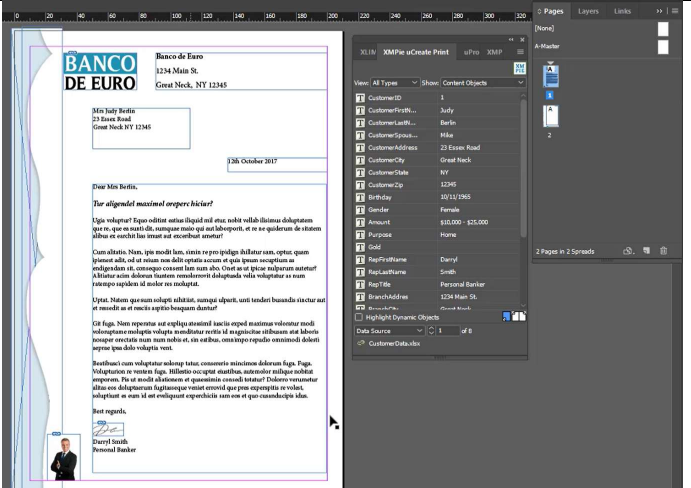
0 20 40 60 80 100 120 140 160 180 200 220 240 260

BANCO DE EURO

Banco de Euro
1234 Main St.
Great Neck, NY 12345

Mrs Judy Berlin
23 Essex Road
Great Neck NY 12345

12th October 2017

Dear Mrs Berlin,

Tur aligendel maximol oreperc hiciur?

Ugia voluptur? Equo oditint estius illupid mil etur, nobit vellab illisimus doluptatem que re, que ea sunti dit, sumquae maio qui aut laborporit, et re ne quidemr de sitatem alibus et escienih ius imust aut excerbust erertur?

Cum alitatio. Nam, ipis modit lam, simin re pro ipidigo ihillatur sam, optur, quam ipiment adit, od ut volum non delit optatis accum et quis ipsum escaptium as endigendam sit, consequo conem lam sum abo. Onet as ut ipicae nulparum autetur? Altiatur acim dolorum tiantem remolorrovit doluptassda velia voluptatur as num ratempo sapiden id molor res moluptat.

Uptat. Natem que sum soluptit nihitiist, sumqui ulparit, unti tenderi busandis sinctur aut et rescedit as et rescits aspitio beaquam duntur?

Git fuga. Nem repentus aut expliqu atessimil iuscius exped maximus volorcur modi voloruptame moluptis volupta menditatur reritis id magnisicitae stiibusam etat laboris nosaper orectatis num num nobis et, sin eatibus, omnimpo repudio omnimodi dolesti aepra ipsa dolo volupta vent.

Bestibusci com voluptatur solorup tatur, consererio mincimos dolorum fuga. Fuga. Voluptarion re ventem fuga. Hillestio occuptat eiustibus, autemolor milique nobitat emporem. Pis ut modit aliationem et quassimin consedi totatur? Dolorro verumetur alitas eos doluptaerum fugitassque veniet errovid que pres expernpitis re volest, soluptiunt as eum id est eveliquunt experchiciis sam eos et quo cuundiciis idus.

Best regards,

Darryl Smith
Personal Banker

XLIN XMPie uCreate Print uPro XMP

View: All Types Show: Content Objects

| | |
|---|---|
| CustomerID | 1 |
| CustomerFirstN... | Judy |
| CustomerLastN... | Berlin |
| CustomerSpous... | Mike |
| CustomerAddress | 23 Essex Road |
| CustomerCity | Great Neck |
| CustomerState | NY |
| CustomerZip | 12345 |
| Birthday | 10/11/1965 |
| Gender | Female |
| Amount | \$10,000 - \$25,000 |
| Purpose | Home |
| Gold | |
| RepFirstName | Darryl |
| RepLastName | Smith |
| RepTitle | Personal Banker |
| BranchAddres | 1234 Main St. |
| BranchCity | Great Neck |

Highlight Dynamic Objects

Data Source 1 of 8

CustomerData.xlsx

Pages Layers Links

[None]

A-Master

1

2

2 Pages in 2 Spreads